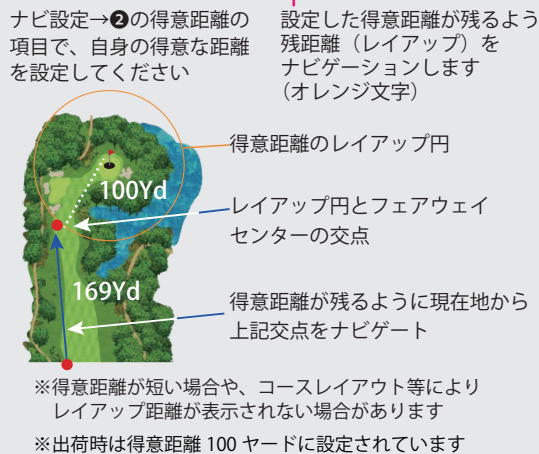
ナビ設定→❷の得意距離の項目で、自身の得意な距離を設定してください

設定した得意距離が残るよう残距離（レイアップ）をナビゲーションします（オレンジ文字）

得意距離のレイアップ円

100Yd

レイアップ円とフェアウェイセンターの交点

169Yd

得意距離が残るように現在地から上記交点をナビゲート

※得意距離が短い場合や、コースレイアウト等によりレイアップ距離が表示されない場合があります

※出荷時は得意距離 100 ヤードに設定されています